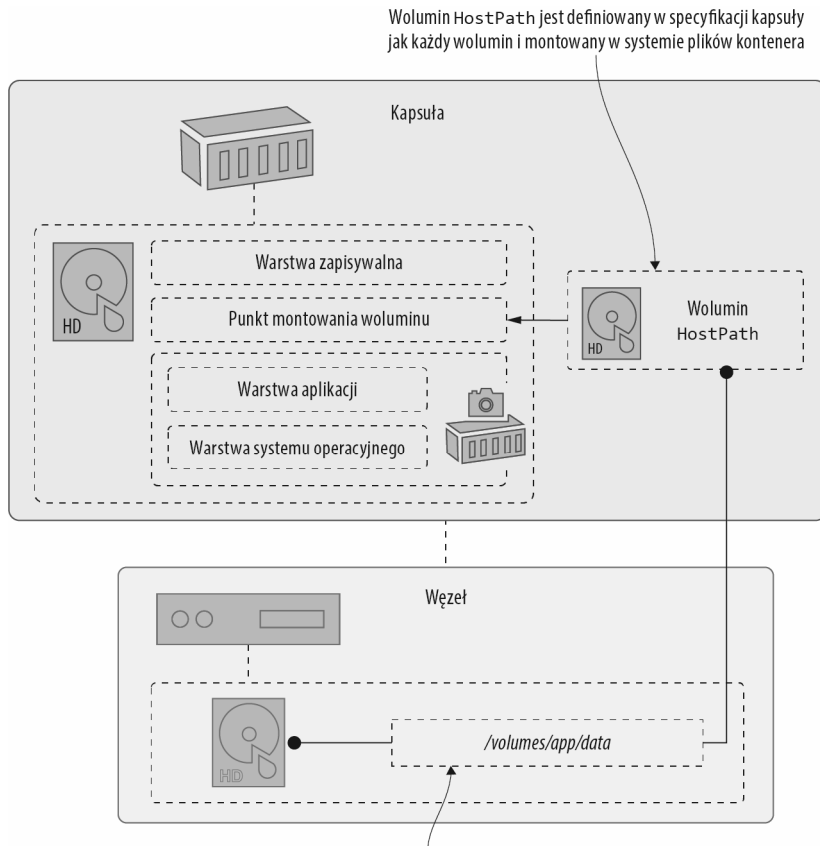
Wolumin HostPath jest definiowany w specyfikacji kapsuły jak każdy wolumin i montowany w systemie plików kontenera

Kapsuła

HD

Warstwa zapisywalna

Punkt montowania woluminu

Warstwa aplikacji

Warstwa systemu operacyjnego

HD

Wolumin HostPath

Węzeł

HD

/volumes/app/data